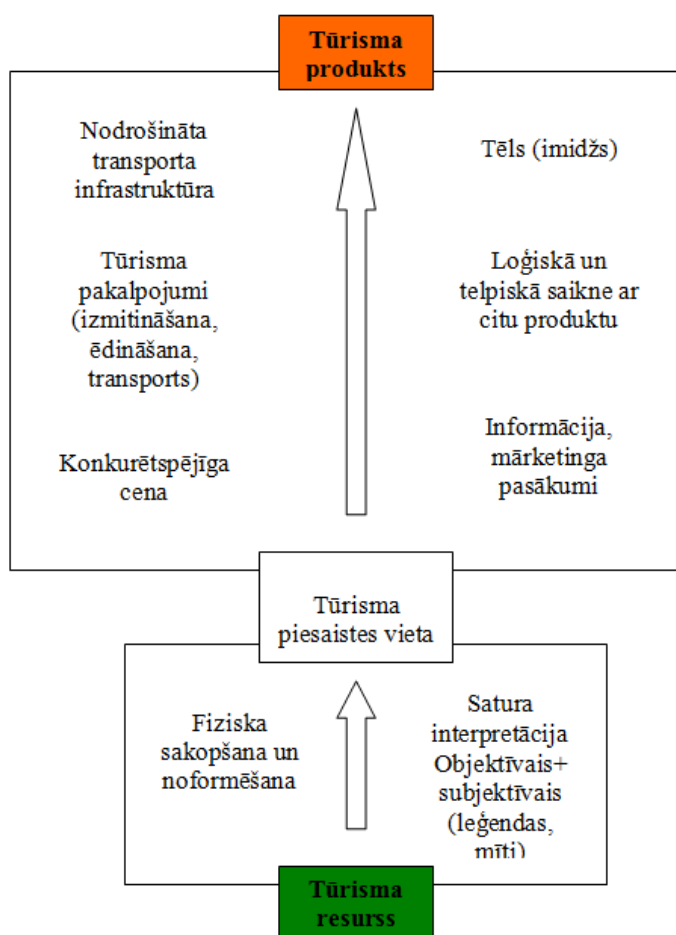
Tūrisma produkts

Nodrošināta transporta infrastruktūra

Tēls (imidžs)

Tūrisma pakalpojumi (izmitināšana, ēdināšana, transports)

Loģiskā un telpiskā saikne ar citu produktu

Konkurētspējīga cena

Informācija, mārketinga pasākumi

Tūrisma piesaistes vieta

Fiziska sakopšana un noformēšana

Satura interpretācija Objektīvais+ subjektīvais (leģendas, mīti)

Tūrisma resurss